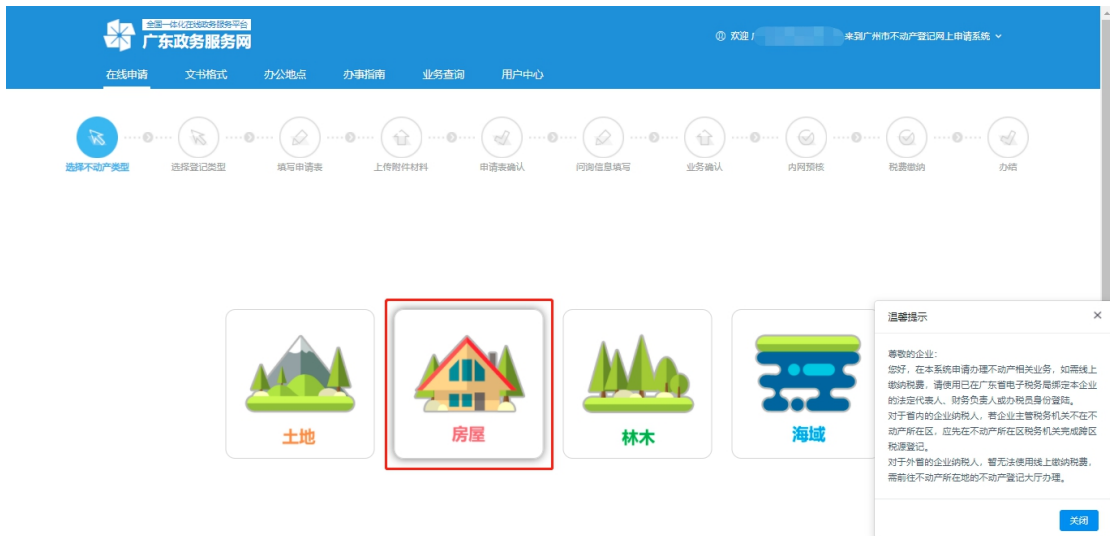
全国一体化在线政务服务平台
广东政务服务网

欢迎 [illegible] 来到广州市不动产登记网上申请系统

在线申请 文书格式 办公地点 办事指南 业务查询 用户中心

选择不动产类型 选择登记类型 填写申请表 上传附件材料 申请表确认 问询信息填写 业务确认 内网预核 税费缴纳 办结

土地
房屋
林木
海域

温馨提示

尊敬的企业：
您好，在本系统申请办理不动产相关业务，如需线上缴纳税费，请使用已在广东省电子税务局绑定本企业的法定代表人、财务负责人或办税员身份登陆。
对于省内的企业纳税人，若企业主管税务机关不在不动产所在区，应先在不动产所在区税务机关完成跨区税源登记。
对于外省的企业纳税人，暂无法使用线上缴纳税费，需前往不动产所在地的不动产登记大厅办理。

关闭